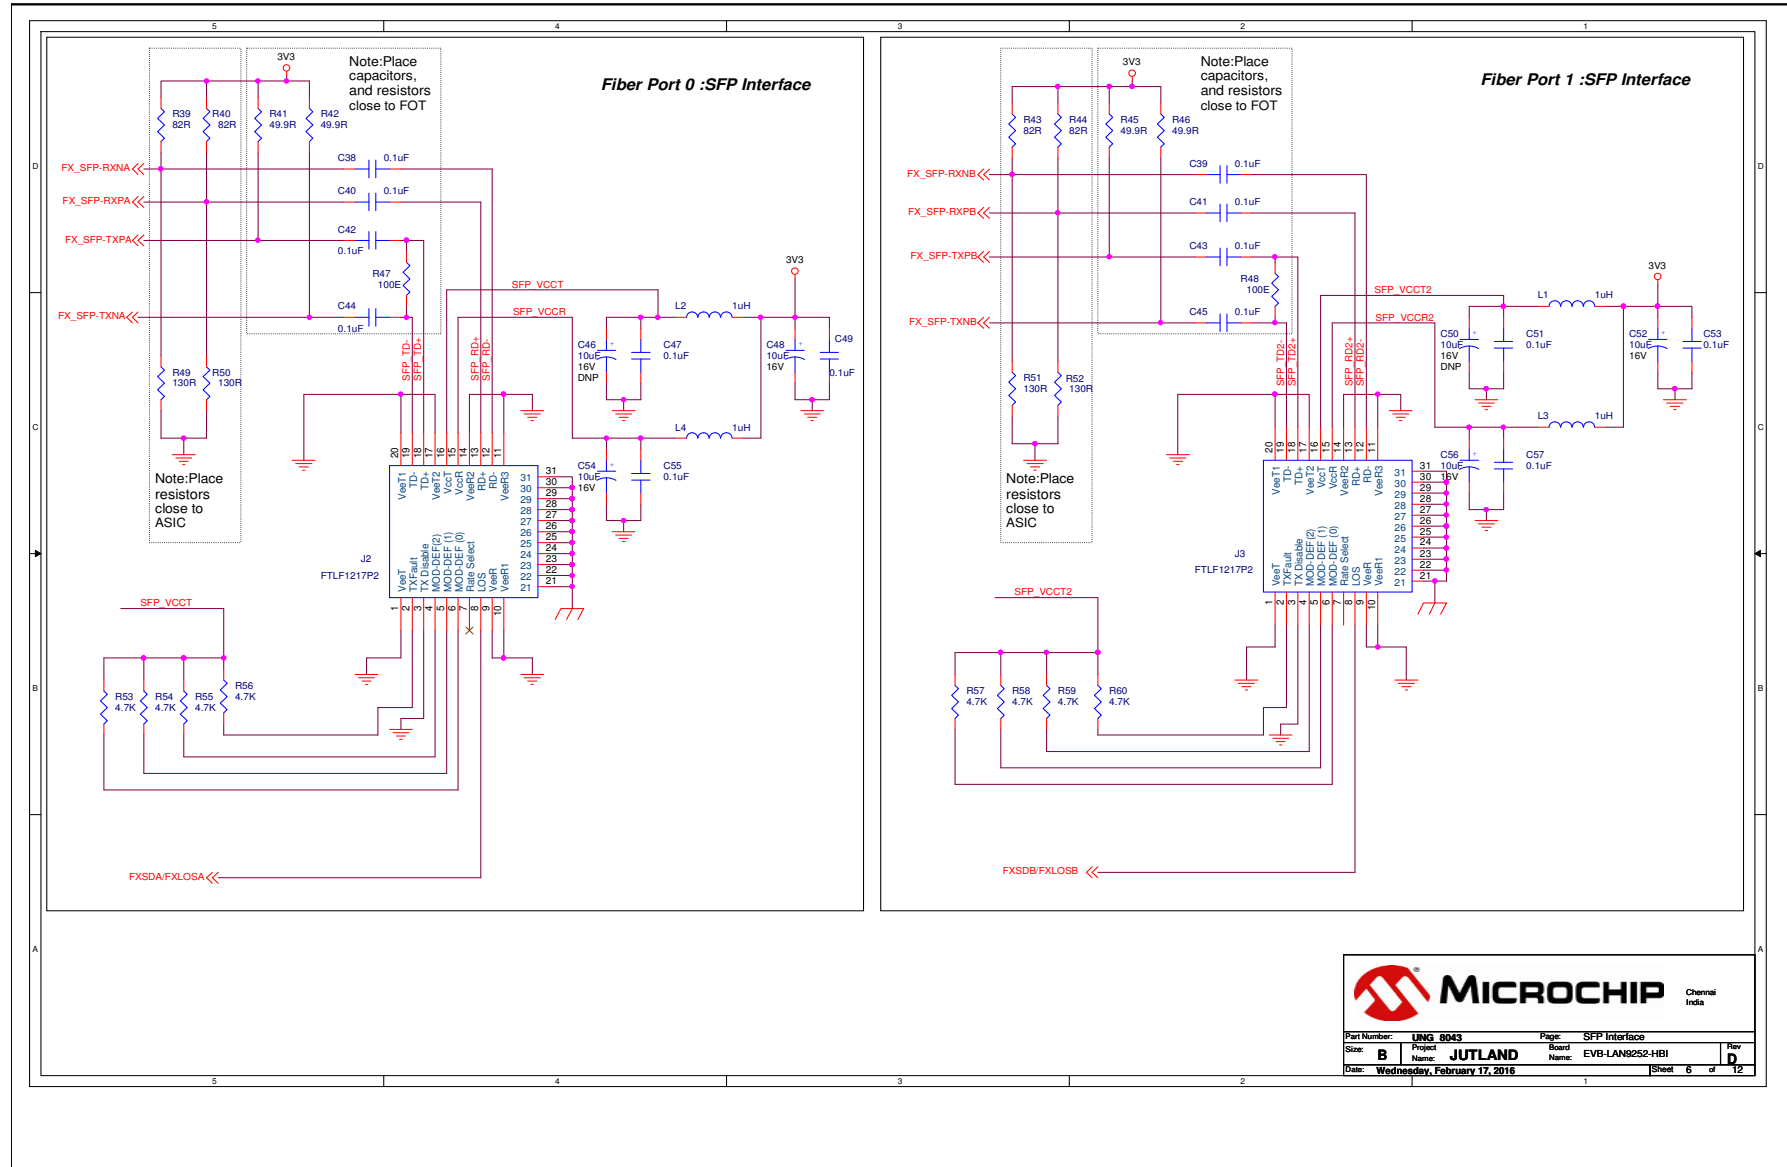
5 4 3 2 1

Fiber Port 0 :SFP Interface

Note:Place capacitors, and resistors close to FOT

3V3

R39 82R
R40 82R
R41 49.9R
R42 49.9R

FX_SFP-RXNA
FX_SFP-RXPA
FX_SFP-TXPA
FX_SFP-TXNA

C38 0.1uF
C40 0.1uF
C42 0.1uF
R47 100E
C44 0.1uF

SFP_VCCT
SFP_VCCR

L2 1uH
3V3
C46 10uF 16V DNP
C47 0.1uF
C48 10uF 16V
C49 0.1uF
L4 1uH
C54 10uF 16V
C55 0.1uF

R49 130R
R50 130R

Note:Place resistors close to ASIC

SFP_TD- SFP_TD+ SFP_RD+ SFP_RD-

20 19 18 17 16 15 14 13 12 11
VeeT1 TD- TD+ VeeT2 VccT VccR VeeR2 RD+ RD- VeeR3
31 30 29 28 27 26 25 24 23 22 21
VeeT TXFault TX Disable MOD-DEF (2) MOD-DEF (1) MOD-DEF (0) Rate Select LOS VeeR VeeR1
1 2 3 4 5 6 7 8 9 10

J2
FTLF1217P2

SFP_VCCT
R53 4.7K
R54 4.7K
R55 4.7K
R56 4.7K

FXSDA/FXLOSA

Fiber Port 1 :SFP Interface

Note:Place capacitors, and resistors close to FOT

3V3

R43 82R
R44 82R
R45 49.9R
R46 49.9R

FX_SFP-RXNB
FX_SFP-RXPB
FX_SFP-TXPB
FX_SFP-TXNB

C39 0.1uF
C41 0.1uF
C43 0.1uF
R48 100E
C45 0.1uF

SFP_VCCT2
SFP_VCCR2

L1 1uH
3V3
C50 10uF 16V DNP
C51 0.1uF
C52 10uF 16V
C53 0.1uF
L3 1uH
C56 10uF 16V
C57 0.1uF

R51 130R
R52 130R

Note:Place resistors close to ASIC

SFP_TD2- SFP_TD2+ SFP_RD2+ SFP_RD2-

20 19 18 17 16 15 14 13 12 11
VeeT1 TD- TD+ VeeT2 VccT VccR VeeR2 RD+ RD- VeeR3
31 30 29 28 27 26 25 24 23 22 21
VeeT TXFault TX Disable MOD-DEF (2) MOD-DEF (1) MOD-DEF (0) Rate Select LOS VeeR VeeR1
1 2 3 4 5 6 7 8 9 10

J3
FTLF1217P2

SFP_VCCT2
R57 4.7K
R58 4.7K
R59 4.7K
R60 4.7K

FXSDB/FXLOSB

D C B A

MICROCHIP
Chennai India

Part Number: UNG_8043
Page: SFP Interface
Size: B
Project Name: JUTLAND
Board Name: EVB-LAN9252-HBI
Rev D
Date: Wednesday, February 17, 2016
Sheet 6 of 12

5 4 3 2 1